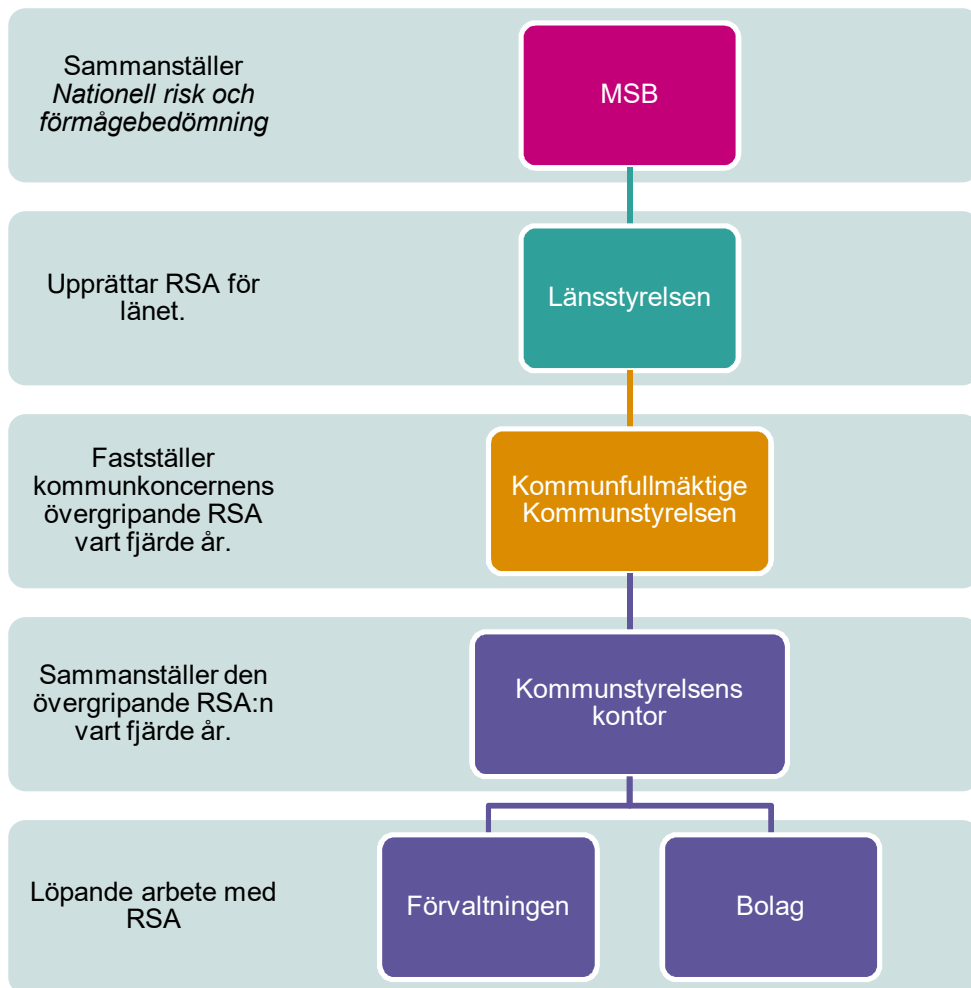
Sammanställer *Nationell risk och förmågebedömning*

MSB

Upprättar RSA för länet.

Länsstyrelsen

Fastställer kommunkoncernens övergripande RSA vart fjärde år.

Kommunfullmäktige
Kommunstyrelsen

Sammanställer den övergripande RSA:n vart fjärde år.

Kommunstyrelsens kontor

Löpande arbete med RSA

Förvaltningen

Bolag